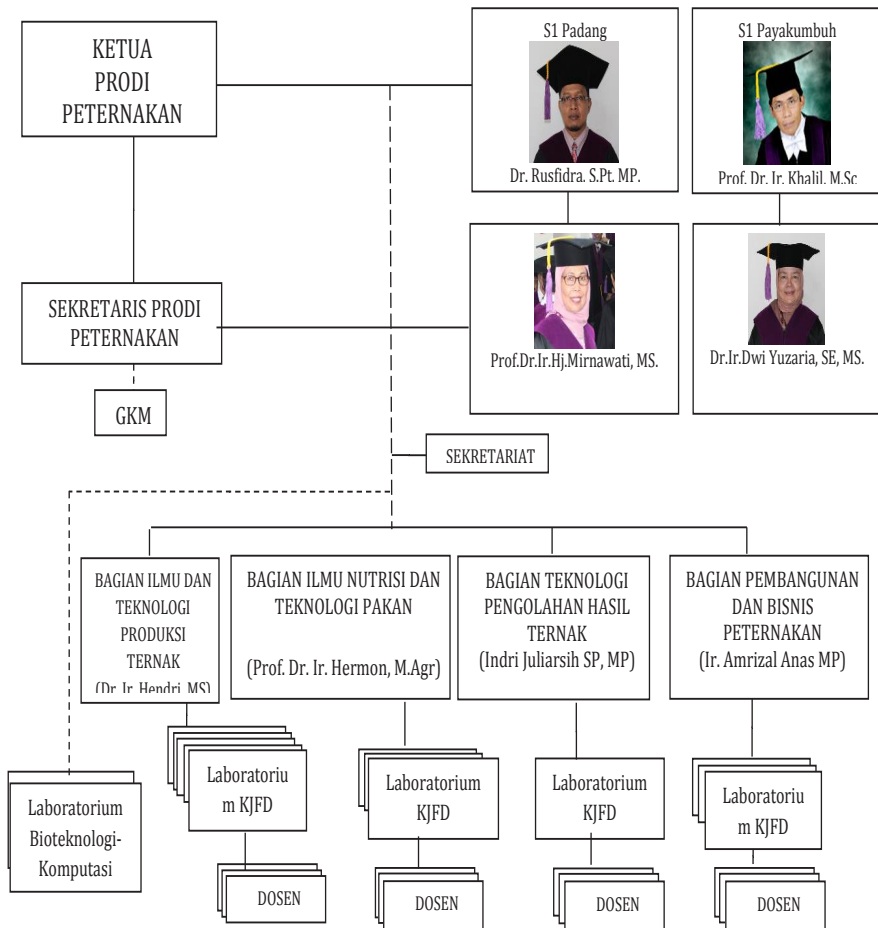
KETUA PRODI PETERNAKAN

S1 Padang

Dr. Rusfidra. S.Pt. MP.

S1 Payakumbuh

Prof. Dr. Ir. Khalil, M.Sc.

SEKRETARIS PRODI PETERNAKAN

Prof.Dr.Ir.Hj.Mirnawati, MS.

Dr.Ir.Dwi Yuzaria, SE, MS.

GKM

SEKRETARIAT

BAGIAN ILMU DAN TEKNOLOGI PRODUKSI TERNAK (Dr. Ir. Hendri, MS)

BAGIAN ILMU NUTRISI DAN TEKNOLOGI PAKAN

(Prof. Dr. Ir. Hermon, M.Agr)

BAGIAN TEKNOLOGI PENGOLAHAN HASIL TERNAK

(Indri Juliarsih SP, MP)

BAGIAN PEMBANGUNAN DAN BISNIS PETERNAKAN

(Ir. Amrizal Anas MP)

Laboratorium Bioteknologi-Komputasi

Laboratorium KJFD

Laboratorium KJFD

Laboratorium KJFD

Laboratorium KJFD

DOSEN

DOSEN

DOSEN

DOSEN